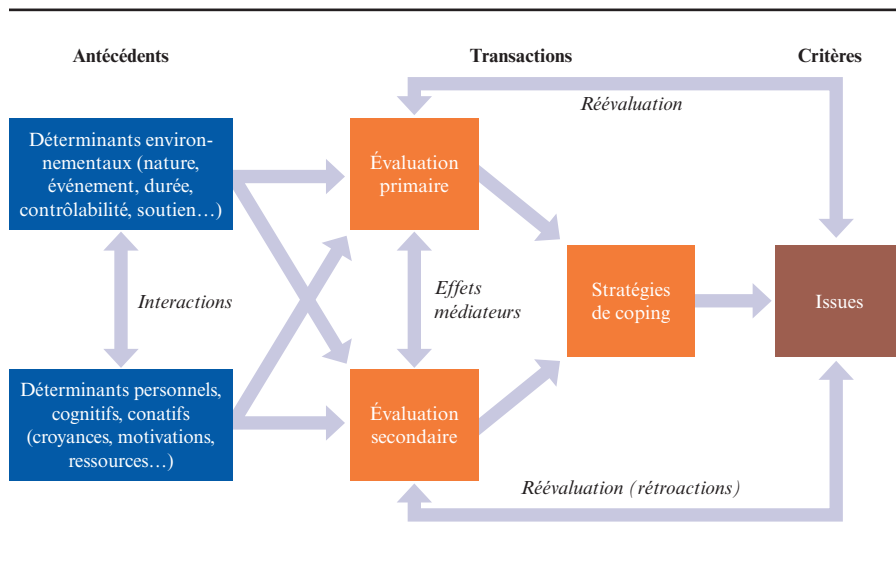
Antécédents

Transactions

Critères

Réévaluation

Déterminants environnementaux (nature, événement, durée, contrôlabilité, soutien…)

Évaluation primaire

Interactions

Effets médiateurs

Stratégies de coping

Issues

Déterminants personnels, cognitifs, conatifs (croyances, motivations, ressources…)

Évaluation secondaire

Réévaluation (rétroactions)